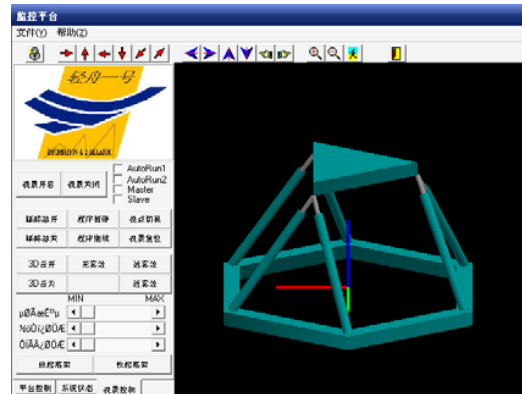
监控平台
文件(F) 帮助(Z)

轻舟一号

视景开启 视景关闭
AutoRun1
AutoRun2
Master
Slave

模拟器开 视野前移 视点切换
模拟器关 视野后移 视景复位

3D音开 无音效 语音效
3D音关 语音效

MIN MAX
µØÃæ£º¹µ
¾à0ï¿½ØÆ
ÒÌÂÄ¿ØÆ

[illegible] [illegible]

平台控制 系统状态 视景控制